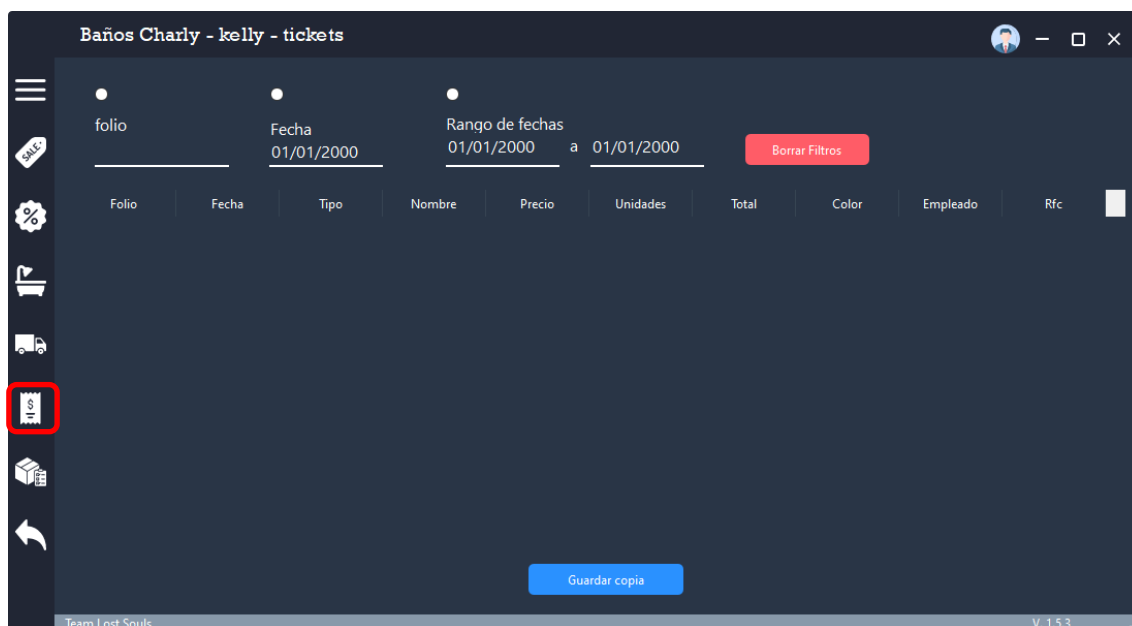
Baños Charly - kelly - tickets

folio

Fecha
01/01/2000

Rango de fechas
01/01/2000 a 01/01/2000

Borrar Filtros

| Folio | Fecha | Tipo | Nombre | Precio | Unidades | Total | Color | Empleado | Rfc |
|---|---|---|---|---|---|---|---|---|---|

Guardar copia

Team Lost Souls

V. 1.5.3